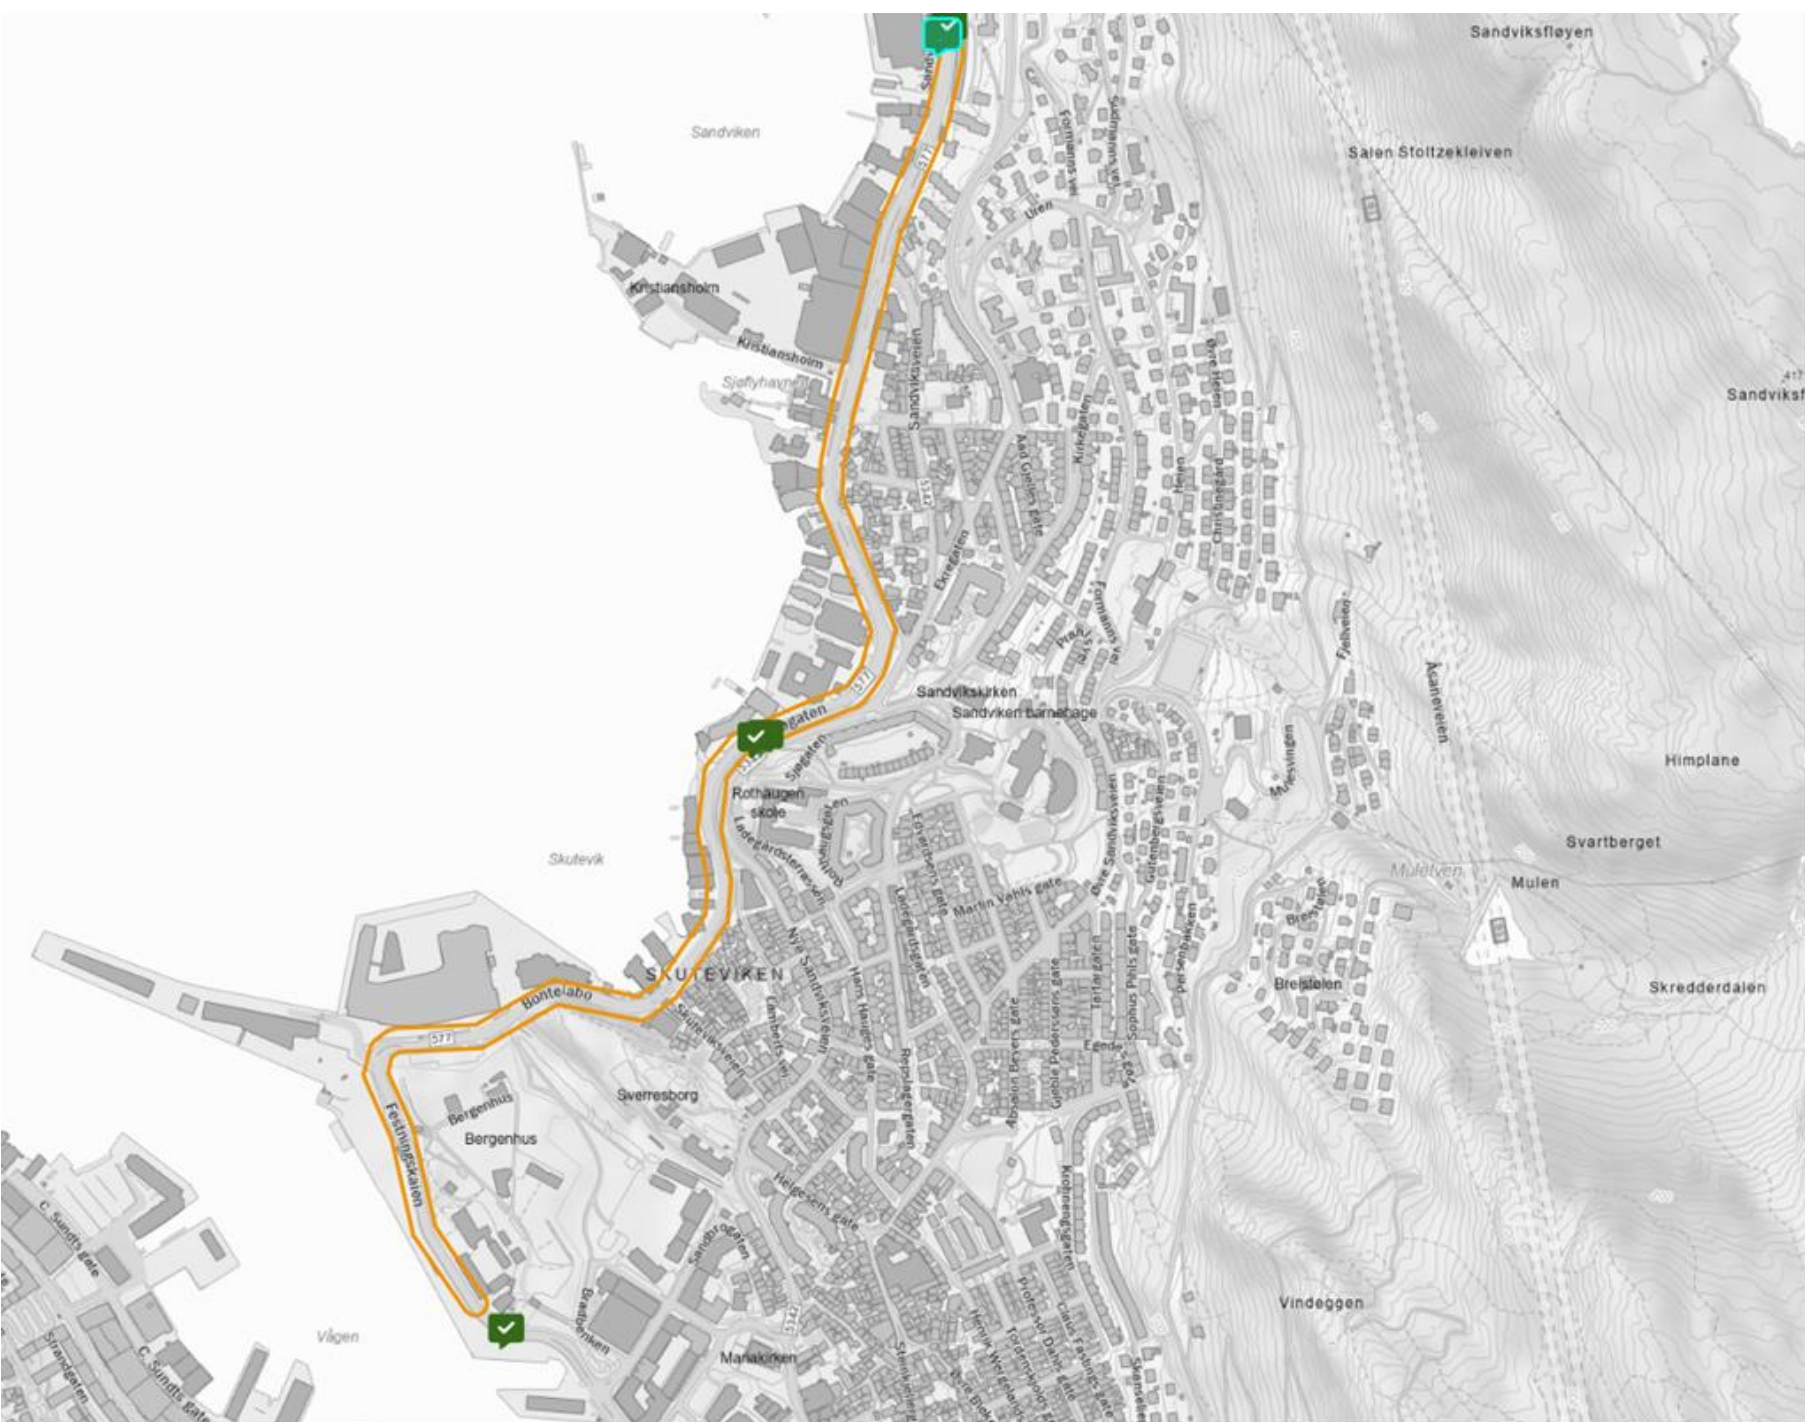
Sandviksfløyen
Salen Stoltzekleiven
Sandviken
Formanns vei
Sudmanns vei
Uren
Kristiansholm
Kristiansholm
Sjøflyhavn
Sandviksveien
577
Sandviksf
417
Øvre Heien
Heien
Christinegård
Kirkegaten
Aad Gjelles gate
Ekregaten
Formanns vei
Fjellveien
Åsaneveien
Sandvikskirken
Sandviken barnehage
Himplane
Sjøgaten
Rothaugen skole
Ladegårdsterrassen
Fjeldsbergs gate
Martin Vahls gate
Øvre Sandviksveien
Gutenbergsveien
Mulesvingen
Svartberget
Muleiven
Mulen
Skutevik
SKUTEVIKEN
Nye Sandviksvei
Hans Haugens gate
Ladegårdsgaten
Persenbakken
Sophus Pihls gate
Breistølen
Skredderdalen
Bontelabo
577
Skutevikstorget
Repslagergaten
Absalon Beyers gate
Gimle Pedersens gate
Sverresborg
Bergenhus
Bergenhus
Festningskaien
Helgesens gate
Krohnengaten
C. Sundts gate
Sandbrogaten
Vindeggen
Vågen
Bradbenken
Professor Dahls gate
Claus Fastings gate
Strandgaten
C. Sundts gate
Mariakirken
Henrik Wergelands
Skansen